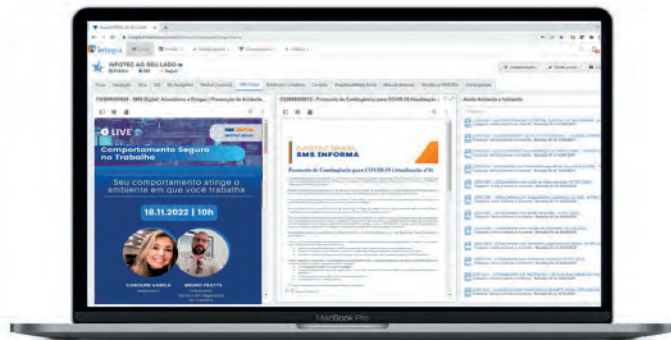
INFOTEC AO SEU LADO

LIVE

Comportamento Seguro no Trabalho

Seu comportamento atinge o ambiente em que você trabalha

18.11.2022 | 10h

CAROLINE VARELA

BRUNO PRATTS

INFOTEC BRASIL
SMS INFORMA

Protocolo de Contingência para COVID-19 (Atualização nº 8)

Alerta Acidente e Incidente

MacBook Pro